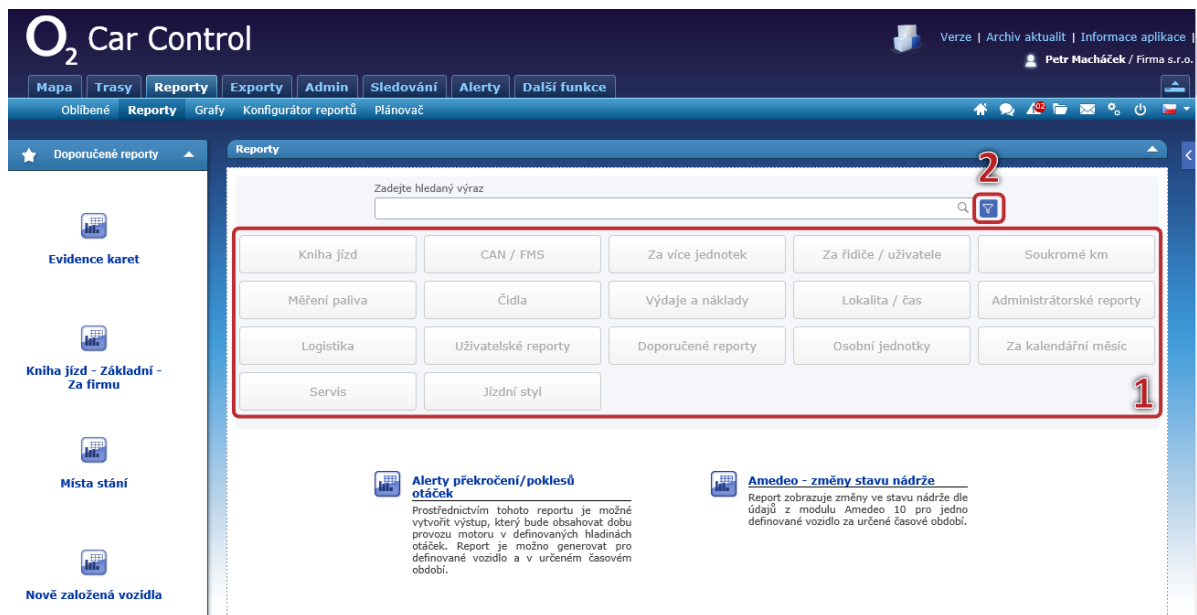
O₂ Car Control

Verze | Archiv aktualit | Informace aplikace |
Petr Macháček / Firma s.r.o.

Mapa | Trasy | Reporty | Exporty | Admin | Sledování | Alerty | Další funkce

Oblíbené | Reporty | Grafy | Konfigurátor reportů | Plánovač

02

Doporučené reporty

Evidence karet

Kniha jízd - Základní - Za firmu

Místa stání

Nově založená vozidla

Reporty

Zadejte hledaný výraz

2

| Kniha jízd | CAN / FMS | Za více jednotek | Za řidiče / uživatele | Soukromé km |
|---|---|---|---|---|
| Měření paliva | Čidla | Výdaje a náklady | Lokalita / čas | Administrátorské reporty |
| Logistika | Uživatelské reporty | Doporučené reporty | Osobní jednotky | Za kalendářní měsíc |
| Servis | Jízdní styl | | | |

1

Alerty překročení/poklesů otáček
Prostřednictvím tohoto reportu je možné vytvořit výstup, který bude obsahovat dobu provozu motoru v definovaných hladinách otáček. Report je možno generovat pro definované vozidlo a v určeném časovém období.

Amedeo - změny stavu nádrže
Report zobrazuje změny ve stavu nádrže dle údajů z modulu Amedeo 10 pro jedno definované vozidlo za určené časové období.